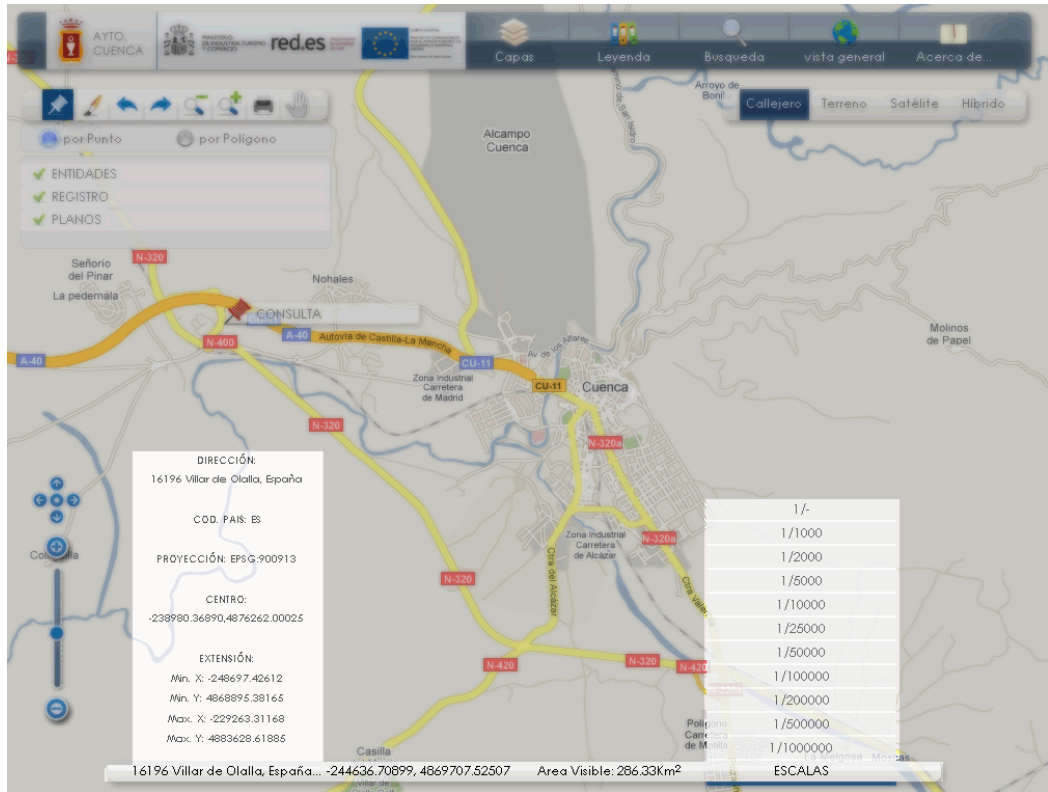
AYTO. CUENCA

MINISTERIO DE INDUSTRIA, TURISMO Y COMERCIO red.es

Capas Leyenda Busqueda vista general Acerca de...

Callejero Terreno Satélite Híbrido

por Punto por Polígono

ENTIDADES
REGISTRO
PLANOS

CONSULTA

Alcampo Cuenca

Arroyo de Bonil

Señorio del Pinar

La pedernala

Nohales

N-320

N-400

A-40

A-40

Autovía de Castilla-La Mancha

CU-11

CU-11

Av. de los Alfares

Cuenca

Zona Industrial Carretera de Madrid

Molinos de Papel

N-320

N-320a

N-320a

Zona Industrial Carretera de Alcázar

Ctra del Alcázar

N-320

N-420

N-320

N-420

Polígono Carretera de Motilla

Casilla

DIRECCIÓN:
16196 Villar de Olalla, España

COD. PAIS: ES

PROYECCIÓN: EPSG:900913

CENTRO:
-238980.36890,4876262.00025

EXTENSIÓN:
Min. X: -248697.42612
Min. Y: 4868895.38165
Max. X: -229263.31168
Max. Y: 4883628.61885

1/-
1/1000
1/2000
1/5000
1/10000
1/25000
1/50000
1/100000
1/200000
1/500000
1/1000000

16196 Villar de Olalla, España... -244636.70899, 4869707.52507 Area Visible: 286.33Km$^2$ ESCALAS